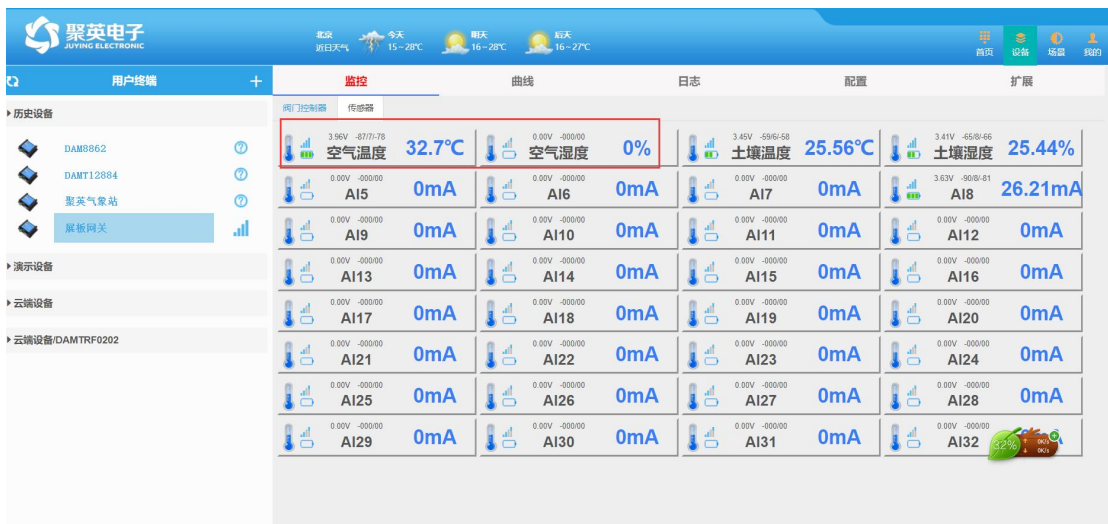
聚英电子
JUYING ELECTRONIC

北京
近日天气
今天 15~28℃
明天 16~28℃
后天 16~27℃

首页 设备 场景 我的

用户终端 +

监控 曲线 日志 配置 扩展

▸历史设备
DAM8862
DAMT12884
聚英气象站
展板网关
▸演示设备
▸云端设备
▸云端设备/DAMTRF0202

阀门控制器 传感器

| | | | |
|---|---|---|---|
| 3.96V -87/7/-78 空气温度 32.7℃ | 0.00V -000/00 空气湿度 0% | 3.45V -59/6/-58 土壤温度 25.56℃ | 3.41V -65/8/-66 土壤湿度 25.44% |
| 0.00V -000/00 AI5 0mA | 0.00V -000/00 AI6 0mA | 0.00V -000/00 AI7 0mA | 3.63V -90/8/-81 AI8 26.21mA |
| 0.00V -000/00 AI9 0mA | 0.00V -000/00 AI10 0mA | 0.00V -000/00 AI11 0mA | 0.00V -000/00 AI12 0mA |
| 0.00V -000/00 AI13 0mA | 0.00V -000/00 AI14 0mA | 0.00V -000/00 AI15 0mA | 0.00V -000/00 AI16 0mA |
| 0.00V -000/00 AI17 0mA | 0.00V -000/00 AI18 0mA | 0.00V -000/00 AI19 0mA | 0.00V -000/00 AI20 0mA |
| 0.00V -000/00 AI21 0mA | 0.00V -000/00 AI22 0mA | 0.00V -000/00 AI23 0mA | 0.00V -000/00 AI24 0mA |
| 0.00V -000/00 AI25 0mA | 0.00V -000/00 AI26 0mA | 0.00V -000/00 AI27 0mA | 0.00V -000/00 AI28 0mA |
| 0.00V -000/00 AI29 0mA | 0.00V -000/00 AI30 0mA | 0.00V -000/00 AI31 0mA | 0.00V -000/00 AI32 |

32% 0K/s 0K/s